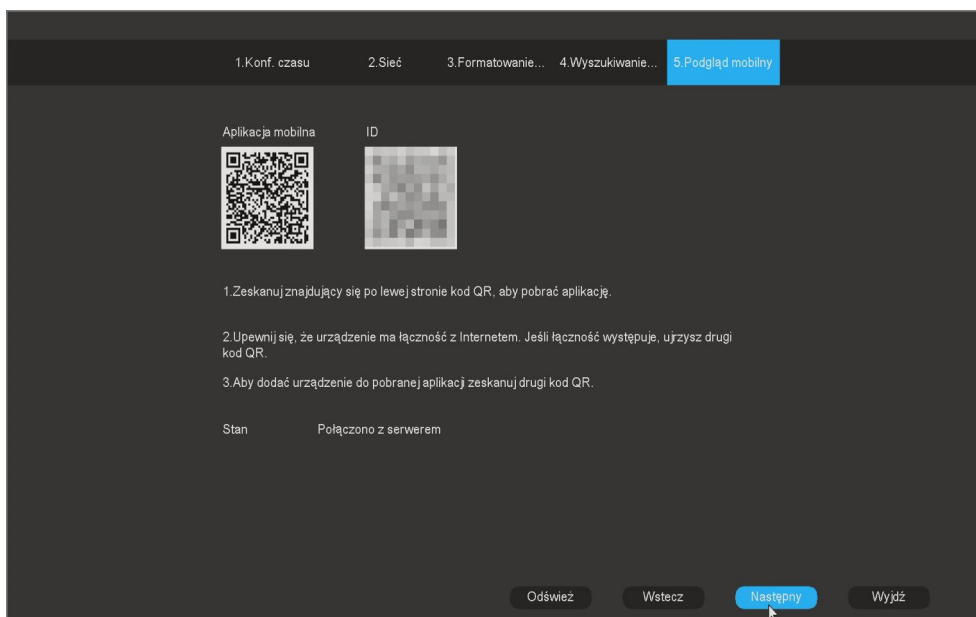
1.Konf. czasu 2.Sieć 3.Formatowanie... 4.Wyszukiwanie... 5.Podgląd mobilny

Aplikacja mobilna ID

1.Zeskanuj znajdujący się po lewej stronie kod QR, aby pobrać aplikację.

2.Upewnij się, że urządzenie ma łączność z Internetem. Jeśli łączność występuje, ujrzysz drugi kod QR.

3.Aby dodać urządzenie do pobranej aplikacji zeskanuj drugi kod QR.

Stan Połączono z serwerem

Odśwież Wstecz Następny Wyjdź